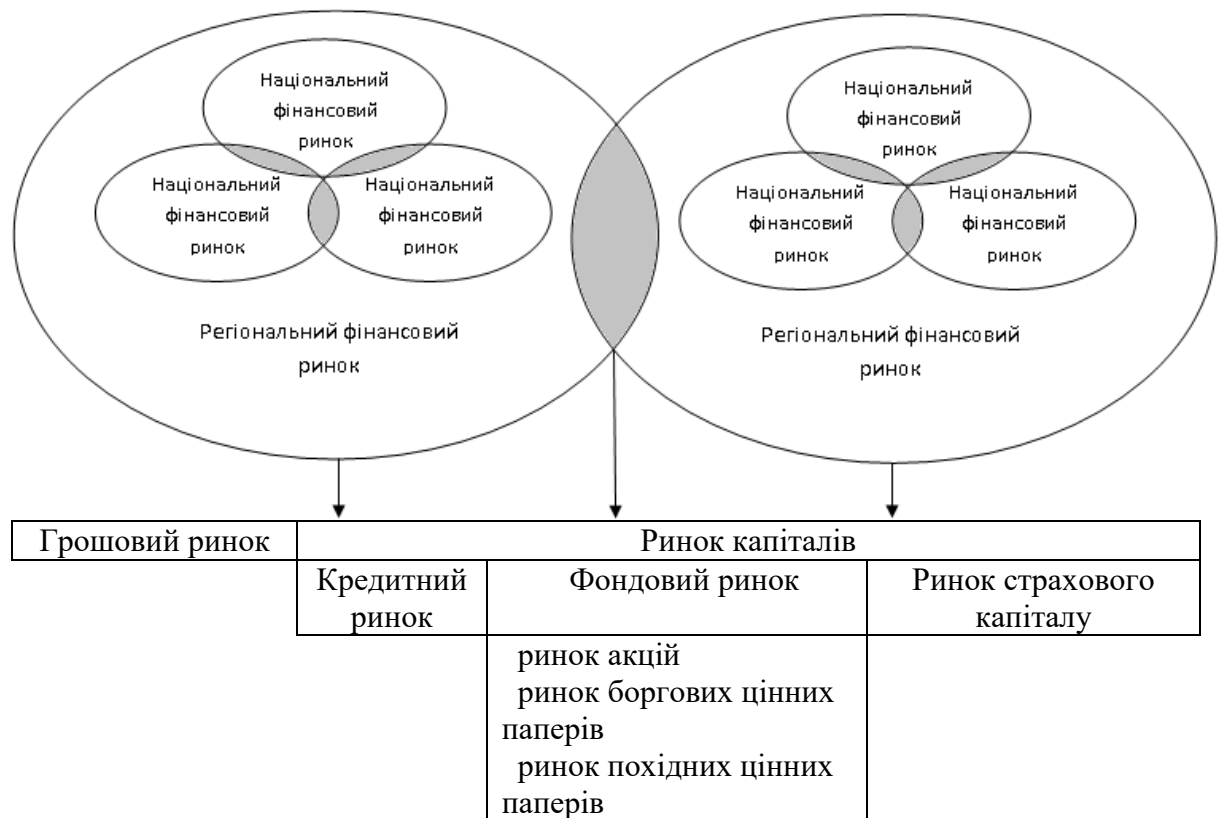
Національний фінансовий ринок

Національний фінансовий ринок

Національний фінансовий ринок

Регіональний фінансовий ринок

Національний фінансовий ринок

Національний фінансовий ринок

Національний фінансовий ринок

Регіональний фінансовий ринок

| Грошовий ринок | Ринок капіталів | | |
|---|---|---|---|
| | Кредитний ринок | Фондовий ринок | Ринок страхового капіталу |
| | | ринок акцій<br>ринок боргових цінних паперів<br>ринок похідних цінних паперів | |